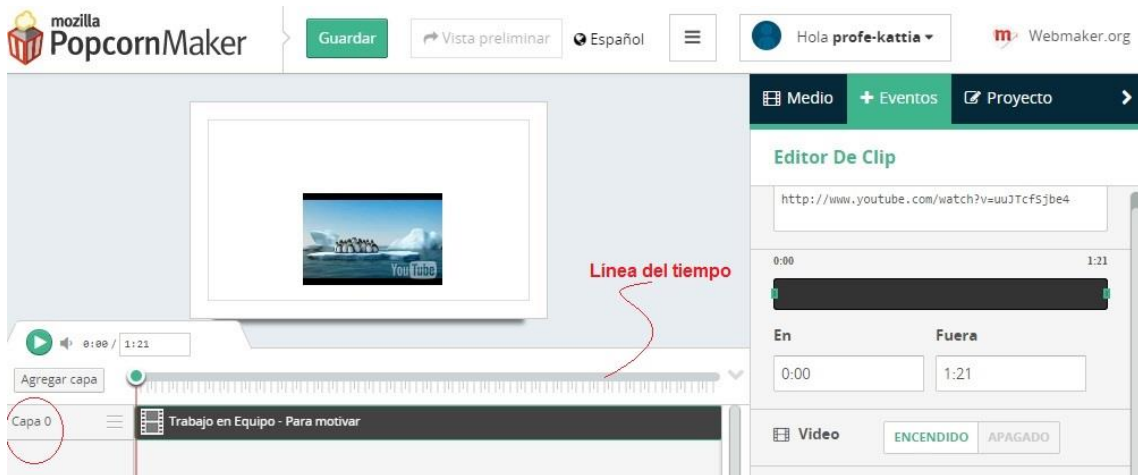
mozilla PopcornMaker

Guardar

Vista preliminar

Español

Hola profe-kattia

Webmaker.org

Medio

+ Eventos

Proyecto

Editor De Clip

http://www.youtube.com/watch?v=uuJTcfSjbe4

0:00

1:21

En

Fuera

0:00

1:21

Video

ENCENDIDO

APAGADO

YouTube

Línea del tiempo

0:00 / 1:21

Agregar capa

Capa 0

Trabajo en Equipo - Para motivar